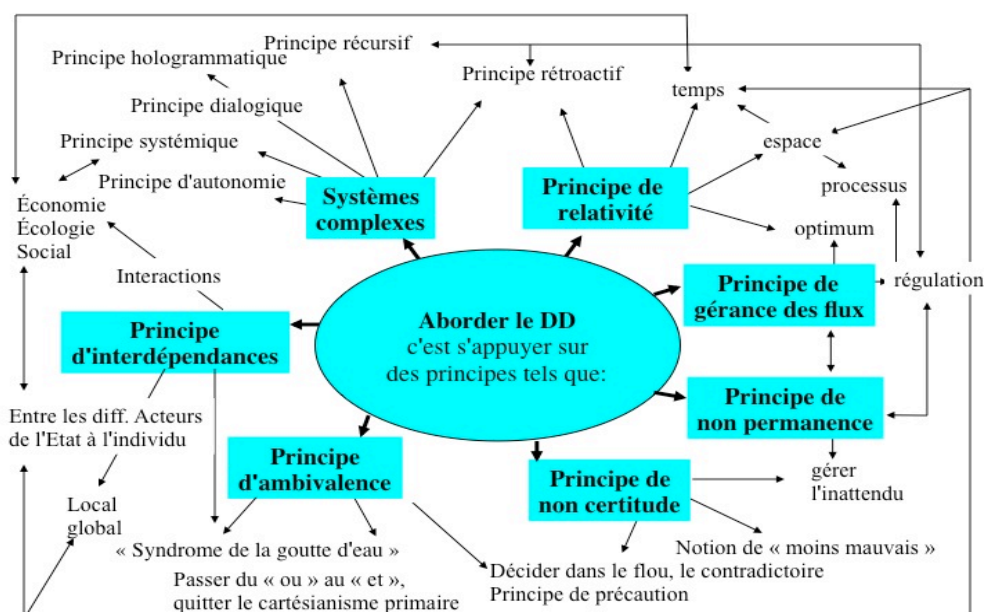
Principe récursif

Principe hologrammatique

Principe rétroactif

temps

Principe dialogique

Principe systémique

espace

Principe d'autonomie

Systèmes complexes

Principe de relativité

processus

Économie
Écologie
Social

optimum

Interactions

Principe de gérance des flux

régulation

Principe d'interdépendances

Aborder le DD
c'est s'appuyer sur des principes tels que:

Principe de non permanence

Entre les diff. Acteurs de l'Etat à l'individu

Principe d'ambivalence

Principe de non certitude

gérer l'inattendu

Local global

« Syndrome de la goutte d'eau »

Notion de « moins mauvais »

Passer du « ou » au « et », quitter le cartésianisme primaire

Décider dans le flou, le contradictoire
Principe de précaution